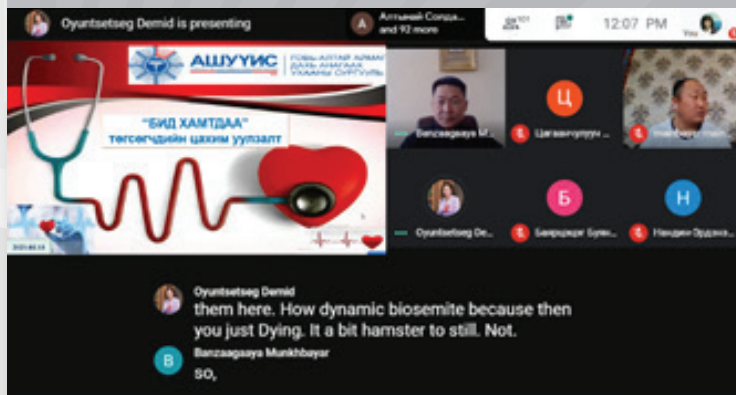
Oyuntsetseg Demid is presenting

Алтынай Солда... and 92 more

12:07 PM

You

АШУҮИС

ГОВЬ-АЛТАЙ АЙМАГ ДАХЬ АНАГААХ УХААНЫ СУРГУУЛЬ

"БИД ХАМТДАА"

төгсөгчдийн цахим уулзалт

2021.03.13

Banzaagaaya M...

Ц

Цогбаатарсүрэн...

Ж

Oyuntsetseg De...

Б

Баярцэцэг Бүүв...

Н

Нандин Эрдэнэ...

Oyuntsetseg Demid

them here. How dynamic biosemite because then you just Dying. It a bit hamster to still. Not.

B

Banzaagaaya Munkhbayar

so,